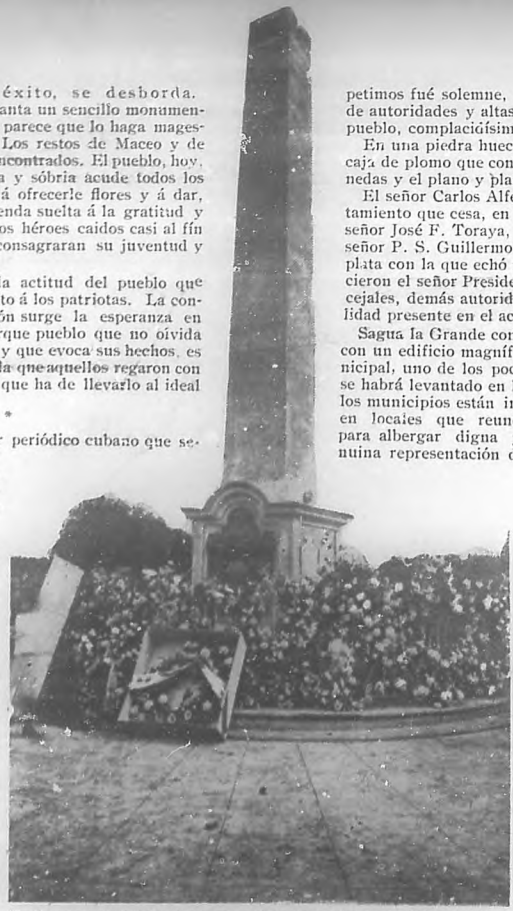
éxito, se desborda. anta un sencillo monumen parece que lo haga mages Los restos de Maceo y de encontrados. El pueblo, hoy, a y sóbria acude todos los á ofrecerle flores y á dar, enda suelta á la gratitud y os héroes caidos casi al fin consagraran su juventud y

la actitud del pueblo que to á los patriotas. La con ón surge la esperanza en rque pueblo que no oivida y que evoca sus hechos, es la que aquellos regaron con que ha de llevarlo al ideal

*

r periódico cubano que se

petimos fué solemne, de autoridades y altas pueblo, complaciüísim

En una piedra huec caja de plomo que con nedas y el plano y pla

El señor Carlos Alf tamiento que cesa, en señor José F. Toraya, señor P. S. Guillermo plata con la que echó cieron el señor Presid cejales, demás autorid lidad presente en el ac

Sagua la Grande cor con un edificio magníf nicipal, uno de los poc se habrá levantado en los municipios están i en locales que reun para albergar digna nuina representación